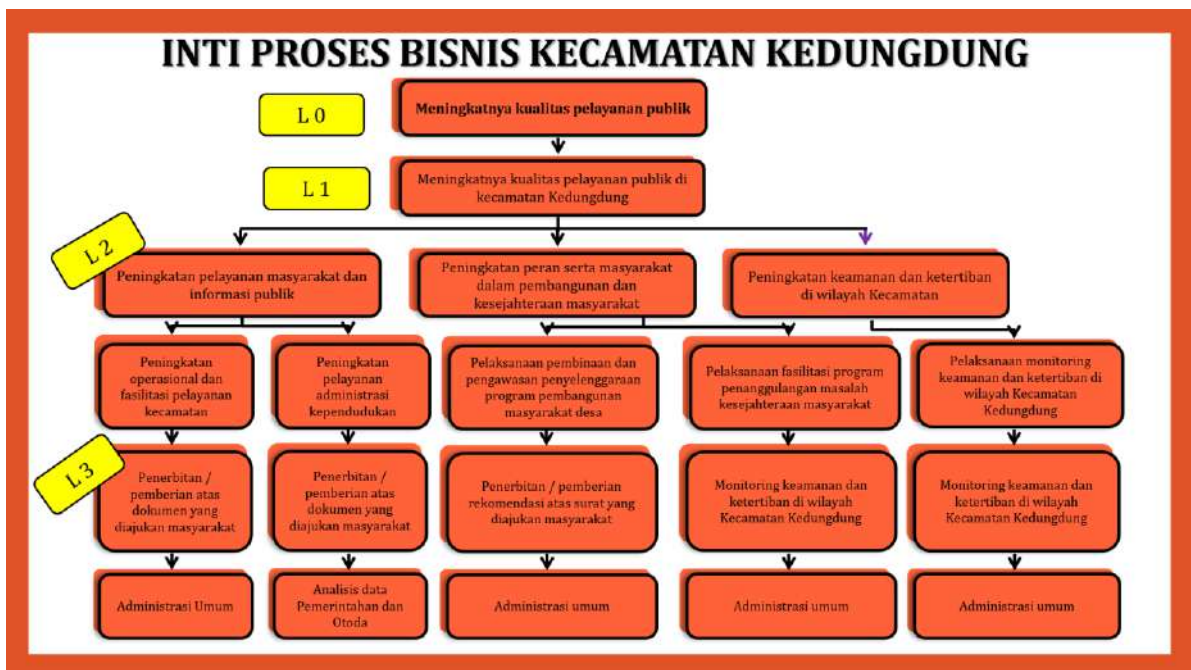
INTI PROSES BISNIS KECAMATAN KEDUNGDUNG

L 0

Meningkatnya kualitas pelayanan publik

L 1

Meningkatnya kualitas pelayanan publik di kecamatan Kedungdung

L 2

Peningkatan pelayanan masyarakat dan informasi publik

Peningkatan peran serta masyarakat dalam pembangunan dan kesejahteraan masyarakat

Peningkatan keamanan dan ketertiban di wilayah Kecamatan

Peningkatan operasional dan fasilitasi pelayanan kecamatan

Peningkatan pelayanan administrasi kependudukan

Pelaksanaan pembinaan dan pengawasan penyelenggaraan program pembangunan masyarakat desa

Pelaksanaan fasilitasi program penanggulangan masalah kesejahteraan masyarakat

Pelaksanaan monitoring keamanan dan ketertiban di wilayah Kecamatan Kedungdung

L 3

Penerbitan / pemberian atas dokumen yang diajukan masyarakat

Penerbitan / pemberian atas dokumen yang diajukan masyarakat

Penerbitan / pemberian rekomendasi atas surat yang diajukan masyarakat

Monitoring keamanan dan ketertiban di wilayah Kecamatan Kedungdung

Monitoring keamanan dan ketertiban di wilayah Kecamatan Kedungdung

Administrasi Umum

Analisis data Pemerintahan dan Otoda

Administrasi umum

Administrasi umum

Administrasi umum